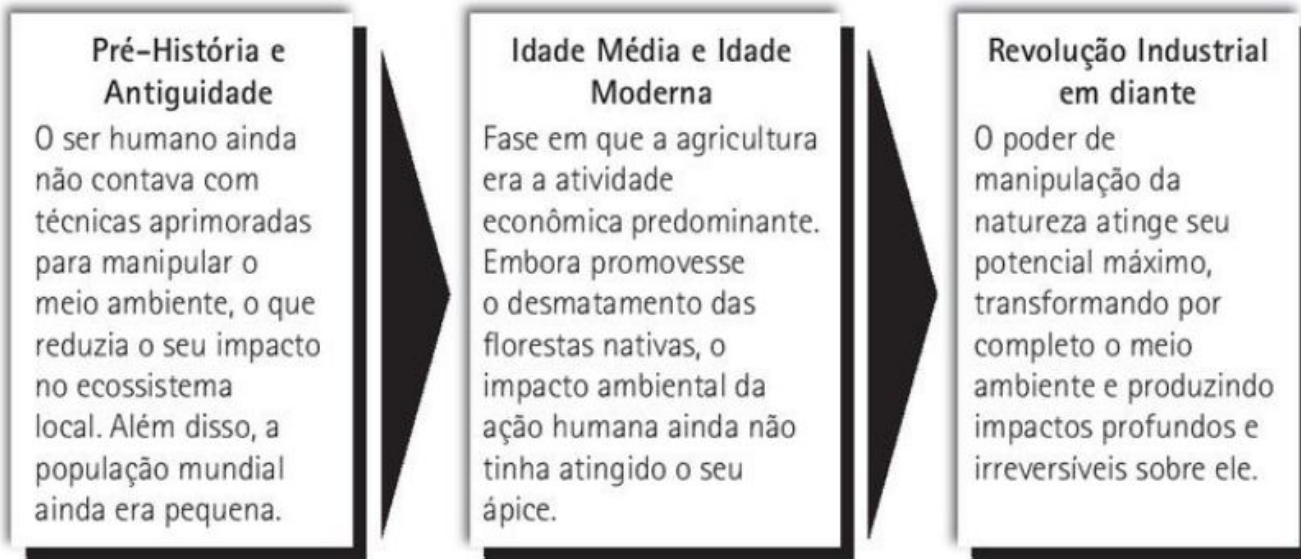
Pré-História e Antiguidade
O ser humano ainda não contava com técnicas aprimoradas para manipular o meio ambiente, o que reduzia o seu impacto no ecossistema local. Além disso, a população mundial ainda era pequena.

Idade Média e Idade Moderna
Fase em que a agricultura era a atividade econômica predominante. Embora promovesse o desmatamento das florestas nativas, o impacto ambiental da ação humana ainda não tinha atingido o seu ápice.

Revolução Industrial em diante
O poder de manipulação da natureza atinge seu potencial máximo, transformando por completo o meio ambiente e produzindo impactos profundos e irreversíveis sobre ele.